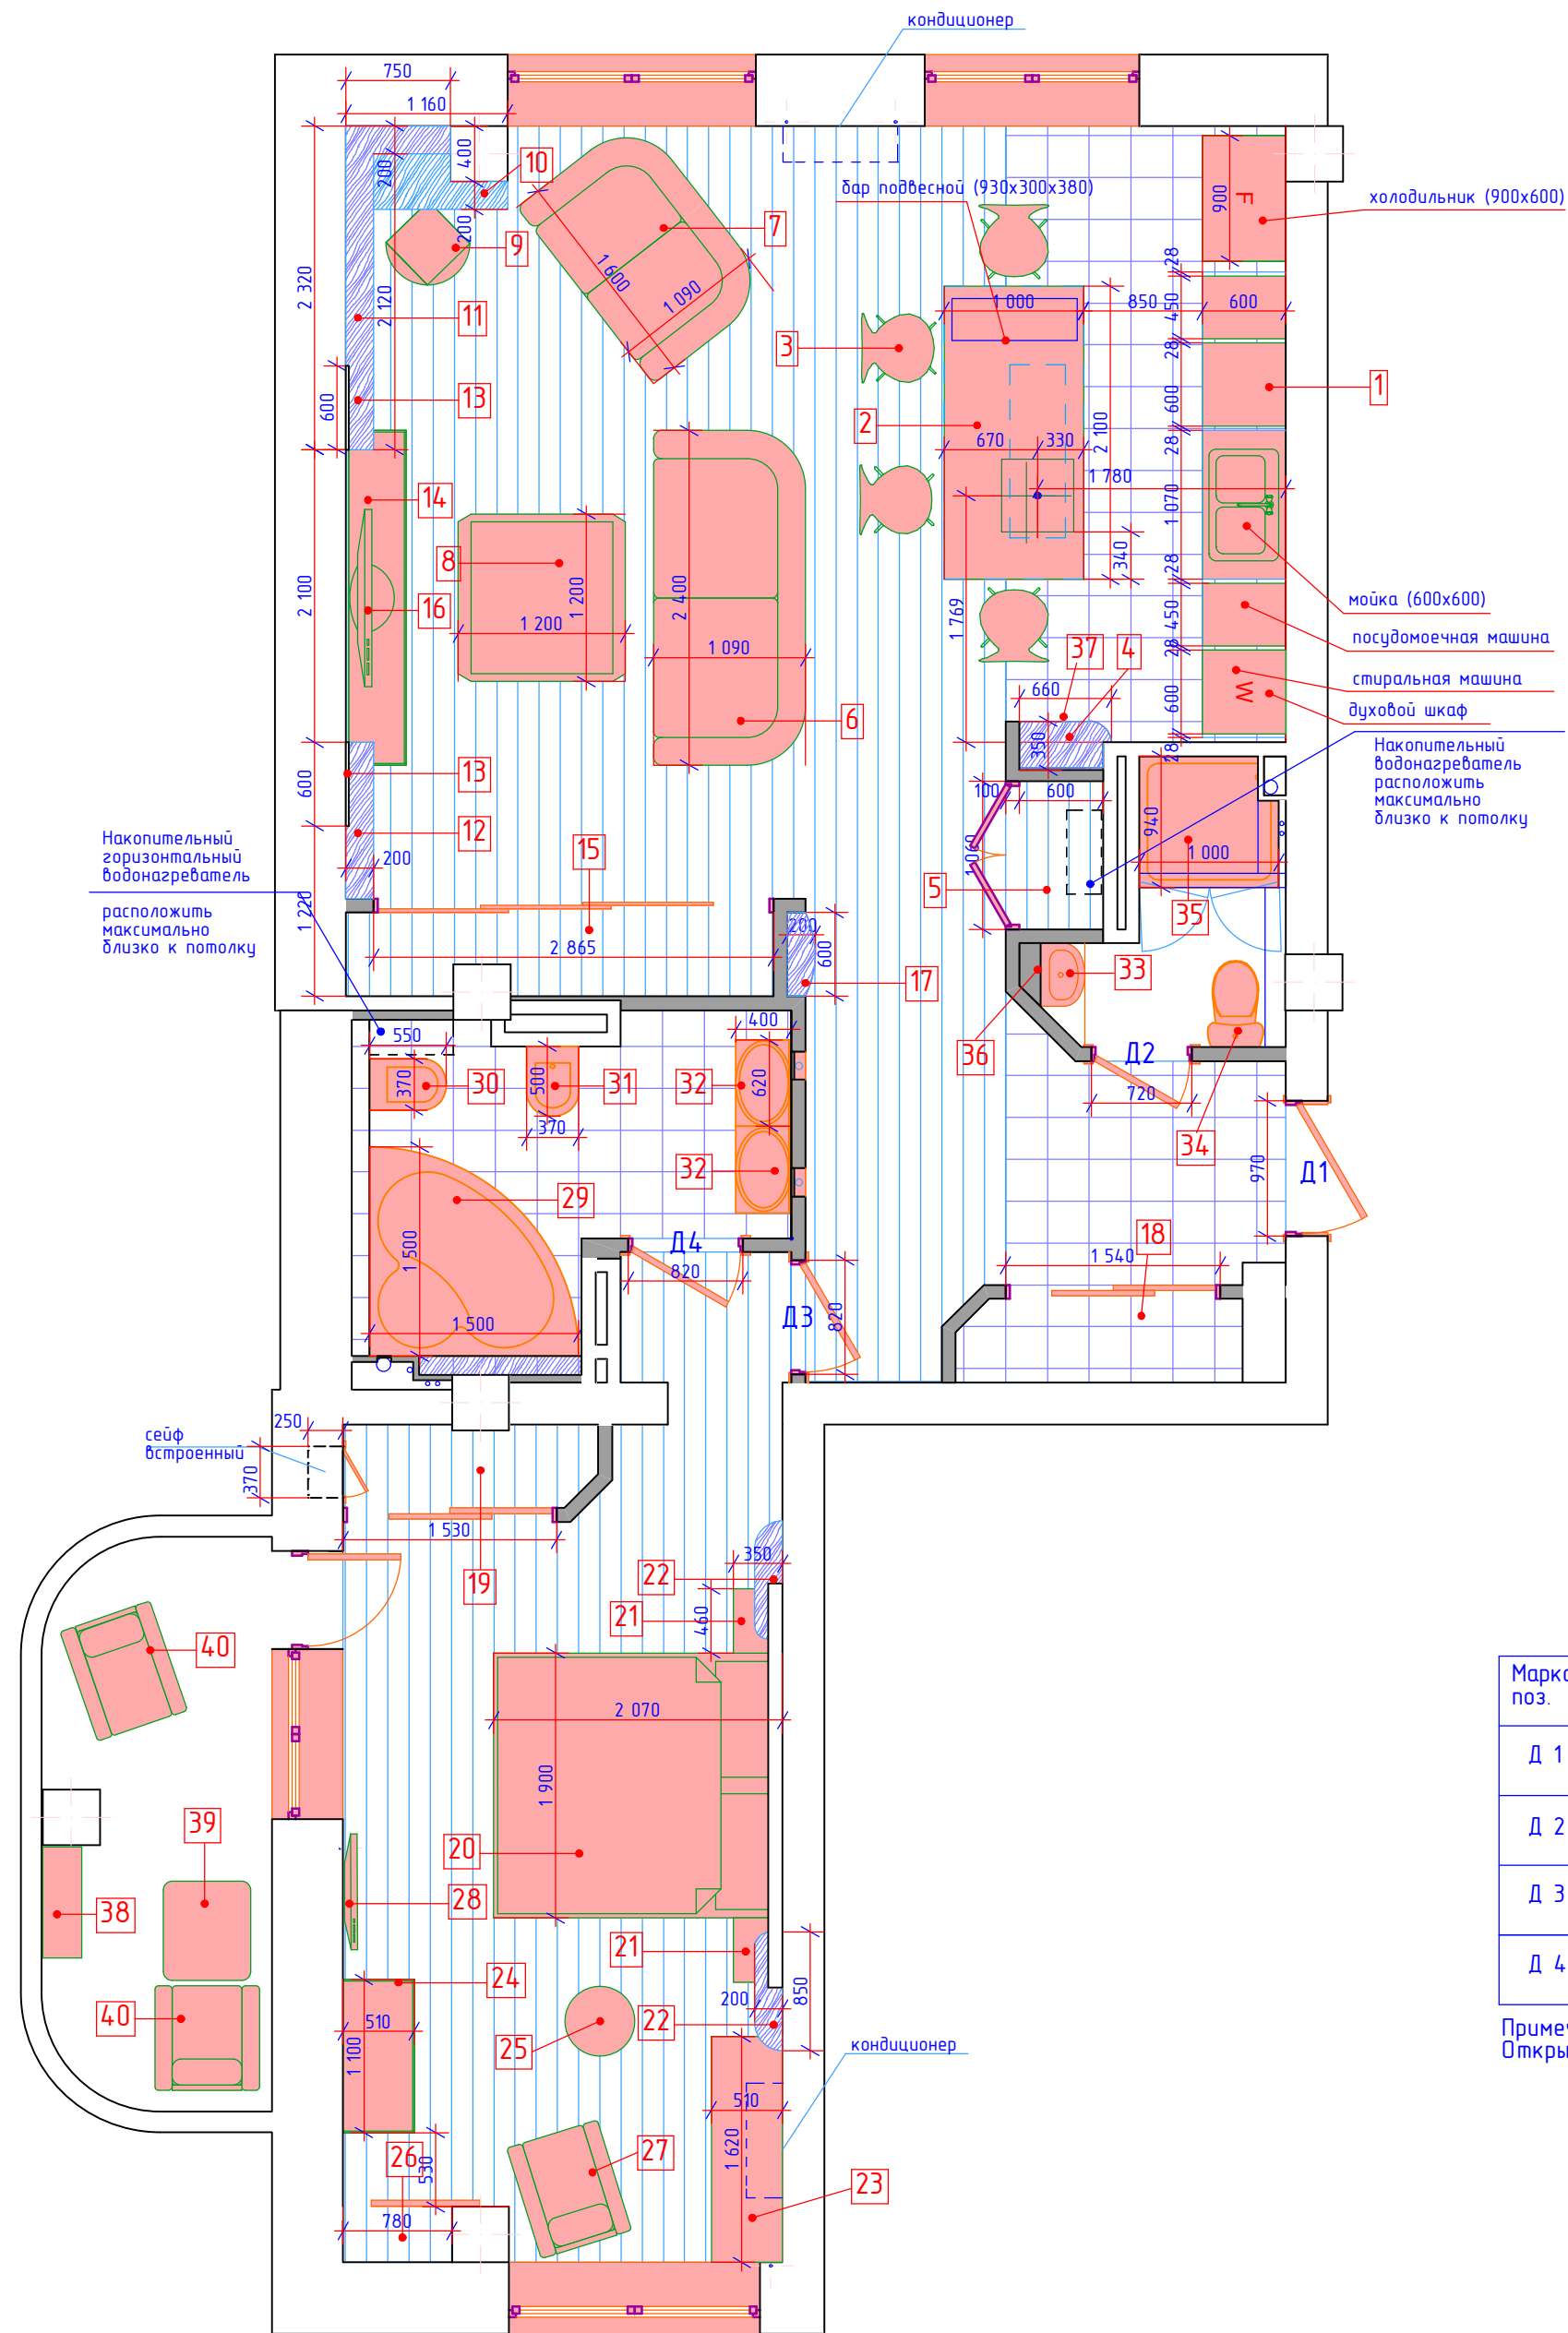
кондиционер

750
1 160
400
200
200
2 320
2 120
600
2 100
600
200
1 220
10
9
11
13
14
16
13
12
7
1 600
1 090
8
1 200
1 200
6
2 400
1 090
3
2
15
2 865
17
200
600
бар подвесной (930х300х380)
1 000
850
670
330
2 100
1 780
340
1 769
37
4
660
350
600
100
1 060
5
холодильник (900х600)
F
900
600
28
450
28
600
28
1 070
28
450
28
600
28
1
мойка (600х600)
посудомоечная машина
стиральная машина
духовой шкаф
W
Накопительный водонагреватель расположить максимально близко к потолку
940
1 000
35
33
36
Д2
720
34
970
Д1
18
1 540

Накопительный горизонтальный водонагреватель

расположить максимально близко к потолку

550
400
370
30
500
31
370
32
620
32
29
1 500
1 500
Д4
820
Д3
820
сейф встроенный
250
370
1 530
19
350
22
21
460
2 070
1 900
20
28
21
200
850
22
24
510
1 100
25
кондиционер
510
1 620
27
23
26
530
780
40
39
38
40

Марк
поз.
Д 1
Д 2
Д 3
Д 4
Примеч
Откры